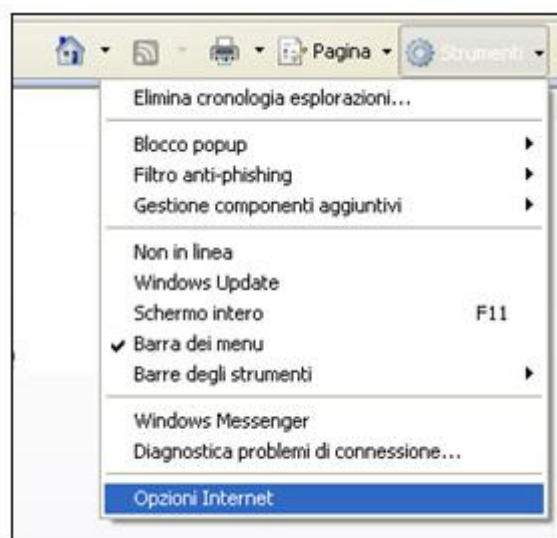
Pagina ▾ Strumenti ▾

Elimina cronologia esplorazioni...

Blocco popup
Filtro anti-phishing
Gestione componenti aggiuntivi

Non in linea
Windows Update
Schermo intero F11
✔ Barra dei menu
Barre degli strumenti

Windows Messenger
Diagnostica problemi di connessione...

Opzioni Internet